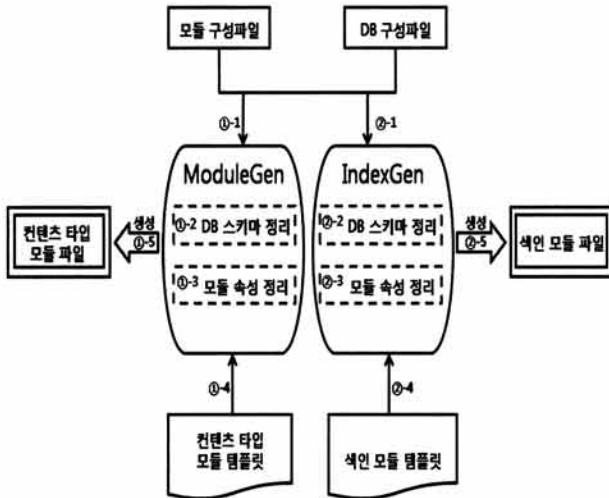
모듈 구성파일

DB 구성파일

①-1

②-1

ModuleGen

IndexGen

①-2 DB 스키마 정리

①-3 모듈 속성 정리

②-2 DB 스키마 정리

②-3 모듈 속성 정리

생성 ①-5

컨텐츠 타입 모듈 파일

생성 ②-5

색인 모듈 파일

①-4

②-4

컨텐츠 타입 모듈 템플릿

색인 모듈 템플릿